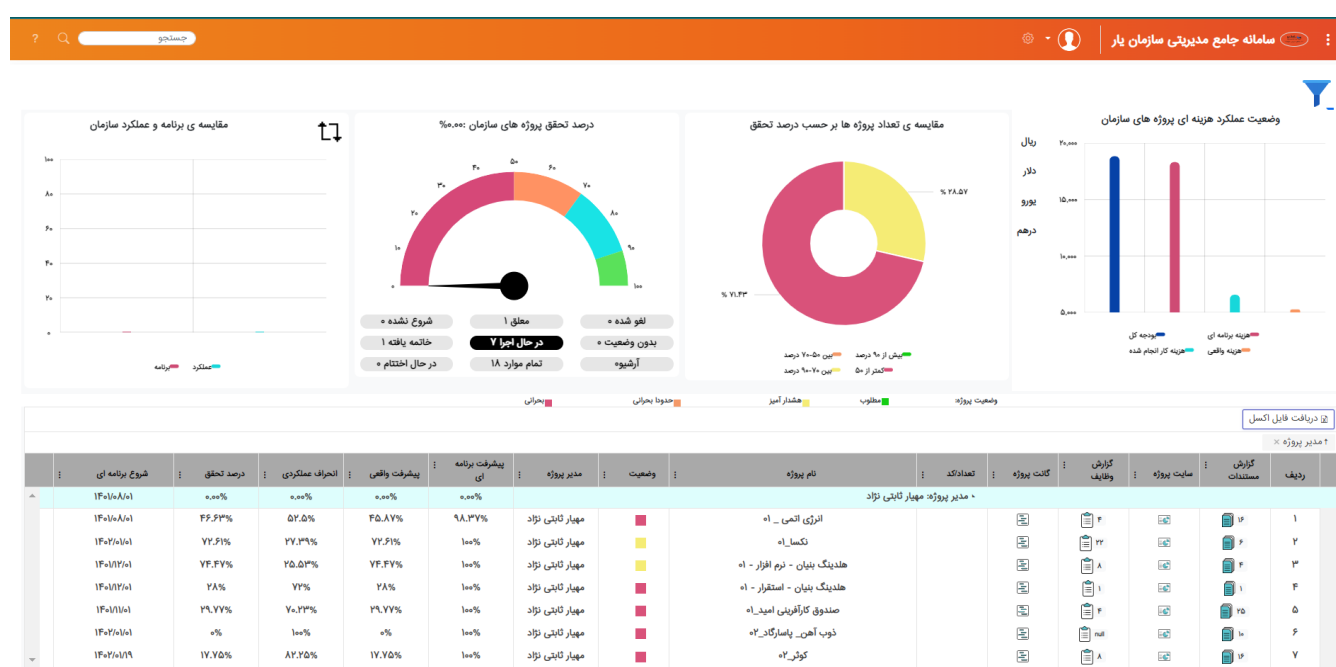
سامانه جامع مدیریتی سازمان یار

جستجو

?

وضعیت عملکرد هزینه ای پروژه های سازمان

ریال
دلار
یورو
درهم

۲۰,۰۰۰
۱۵,۰۰۰
۱۰,۰۰۰
۵,۰۰۰

بودجه کل
هزینه برنامه ای
هزینه کار انجام شده
هزینه واقعی

مقایسه ی تعداد پروژه ها بر حسب درصد تحقق

% ۲۸.۵۷
% ۷۱.۴۳

بیش از ۹۰ درصد
بین ۵۰-۷۰ درصد
کمتر از ۵۰
بین ۷۰-۹۰ درصد

درصد تحقق پروژه های سازمان :%۰.۰۰

۰
۱۰
۲۰
۳۰
۵۰
۶۰
۷۰
۸۰
۹۰
۱۰۰

لغو شده ۰
معلق ۱
شروع نشده ۰
بدون وضعیت ۰
در حال اجرا ۷
خاتمه یافته ۱
آرشیوه
تمام موارد ۱۸
در حال اختتام ۰

مقایسه ی برنامه و عملکرد سازمان

۱۰۰
۸۰
۶۰
۴۰
۲۰
۰

عملکرد
برنامه

وضعیت پروژه:
مطلوب
هشدار آمیز
حدودا بحرانی
بحرانی

دریافت فایل اکسل

↑ مدیر پروژه ×

| ردیف | گزارش مستندات | سایت پروژه | گزارش وظایف | گانت پروژه | تعدادکد | نام پروژه | وضعیت | مدیر پروژه | پیشرفت برنامه ای | پیشرفت واقعی | انحراف عملکردی | درصد تحقق | شروع برنامه ای |
|---|---|---|---|---|---|---|---|---|---|---|---|---|---|
| | | | | | | ۰ مدیر پروژه: مهیار ثابتی نژاد | | | ۰.۰۰% | ۰.۰۰% | ۰.۰۰% | ۰.۰۰% | ۱۴۰۱/۰۸/۰۱ |
| ۱ | ۱۶ | | ۴ | | | انرژی اتمی _ ۰۱ | | مهیار ثابتی نژاد | ۹۸.۳۷% | ۴۵.۸۷% | ۵۲.۵% | ۴۶.۶۳% | ۱۴۰۱/۰۸/۰۱ |
| ۲ | ۶ | | ۳۲ | | | نکسا_۰۱ | | مهیار ثابتی نژاد | ۱۰۰% | ۷۲.۶۱% | ۲۷.۳۹% | ۷۲.۶۱% | ۱۴۰۲/۰۱/۰۱ |
| ۳ | ۴ | | ۸ | | | هلدینگ بنیان - نرم افزار - ۰۱ | | مهیار ثابتی نژاد | ۱۰۰% | ۷۴.۴۷% | ۲۵.۵۳% | ۷۴.۴۷% | ۱۴۰۱/۱۲/۰۱ |
| ۴ | ۱ | | ۱ | | | هلدینگ بنیان - استقرار - ۰۱ | | مهیار ثابتی نژاد | ۱۰۰% | ۲۸% | ۷۲% | ۲۸% | ۱۴۰۱/۱۲/۰۱ |
| ۵ | ۲۵ | | ۴ | | | صندوق کارآفرینی امید_۰۱ | | مهیار ثابتی نژاد | ۱۰۰% | ۲۹.۷۷% | ۷۰.۲۳% | ۲۹.۷۷% | ۱۴۰۱/۱۱/۰۱ |
| ۶ | ۱۰ | | null | | | ذوب آهن_ پاسارگاد_۰۲ | | مهیار ثابتی نژاد | ۱۰۰% | ۰% | ۱۰۰% | ۰% | ۱۴۰۲/۰۱/۰۱ |
| ۷ | ۱۶ | | ۸ | | | کوثر_۰۲ | | مهیار ثابتی نژاد | ۱۰۰% | ۱۷.۷۵% | ۸۲.۲۵% | ۱۷.۷۵% | ۱۴۰۲/۰۱/۱۹ |